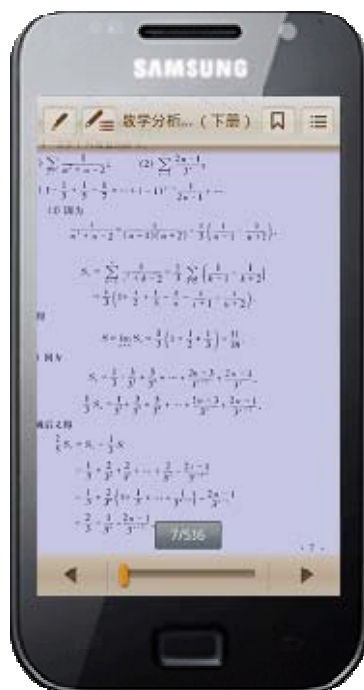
SAMSUNG

数学分析...（下册）

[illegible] $\sum \frac{1}{n^2+n-2}$ (2) $\sum \frac{2n-1}{3^n}$

$1-\frac{1}{3}+\frac{1}{5}-\frac{1}{7}+\cdots+(-1)^{n-1}\frac{1}{2n-1}+\cdots$

(1) 因为

$\frac{1}{n^2+n-2}=\frac{1}{(n-1)(n+2)}=\frac{1}{3}\left(\frac{1}{n-1}-\frac{1}{n+2}\right)$,

$S_n=\sum \frac{1}{k^2+k-2}=\frac{1}{3}\sum\left(\frac{1}{k-1}-\frac{1}{k+2}\right)$

$=\frac{1}{3}\left(1+\frac{1}{2}+\frac{1}{3}-\frac{1}{n}-\frac{1}{n+1}-\frac{1}{n+2}\right)$

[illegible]

$S=\lim S_n=\frac{1}{3}\left(1+\frac{1}{2}+\frac{1}{3}\right)=\frac{11}{18}$

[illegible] 因为

$S_n=\frac{1}{3}+\frac{3}{3^2}+\frac{5}{3^3}+\cdots+\frac{2n-3}{3^{n-1}}+\frac{2n-1}{3^n}$,

$\frac{1}{3}S_n=\frac{1}{3^2}+\frac{3}{3^3}+\frac{5}{3^4}+\cdots+\frac{2n-3}{3^n}+\frac{2n-1}{3^{n+1}}$,

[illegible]后者得

$\frac{2}{3}S_n=S_n-\frac{1}{3}S_n$

$=\frac{1}{3}+\frac{2}{3^2}+\frac{2}{3^3}+\cdots+\frac{2}{3^n}-\frac{2n-1}{3^{n+1}}$

$=\frac{1}{3}+\frac{2}{3^2}\left(1+\frac{1}{3}+\cdots+\frac{1}{3^{n-2}}\right)-\frac{2n-1}{3^{n+1}}$

$=\frac{2}{3}-\frac{1}{3^n}-\frac{2n-1}{3^{n+1}}$

7/536

· 7 ·